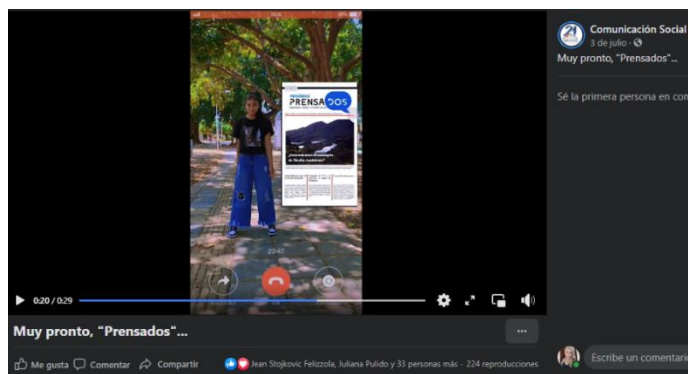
Comunicación Social
3 de julio ·
Muy pronto, "Prensados"...

Sé la primera persona en com

PRENSADOS

23:47

0:20 / 0:29

Muy pronto, "Prensados"...

Me gusta Comentar Compartir

Jean Stojkovic Felizzola, Juliana Pulido y 33 personas más · 224 reproducciones

Escribe un comentario